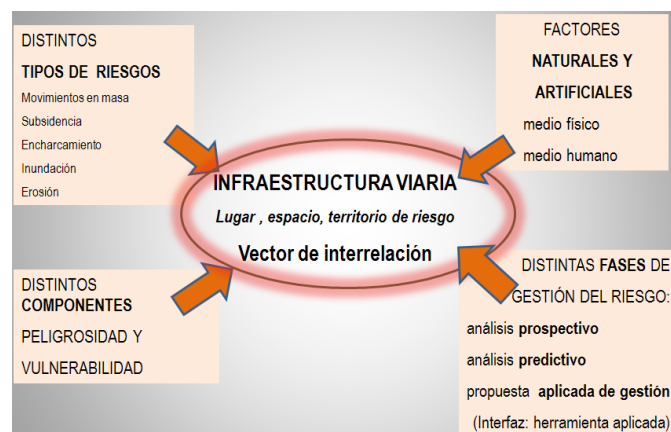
DISTINTOS
TIPOS DE RIESGOS
Movimientos en masa
Subsidencia
Encharcamiento
Inundación
Erosión

FACTORES
NATURALES Y
ARTIFICIALES
medio físico
medio humano

INFRAESTRUCTURA VIARIA
Lugar , espacio, territorio de riesgo
Vector de interrelación

DISTINTOS
COMPONENTES
PELIGROSIDAD Y
VULNERABILIDAD

DISTINTAS FASES DE
GESTIÓN DEL RIESGO:
análisis prospectivo
análisis predictivo
propuesta aplicada de gestión
(Interfaz: herramienta aplicada)